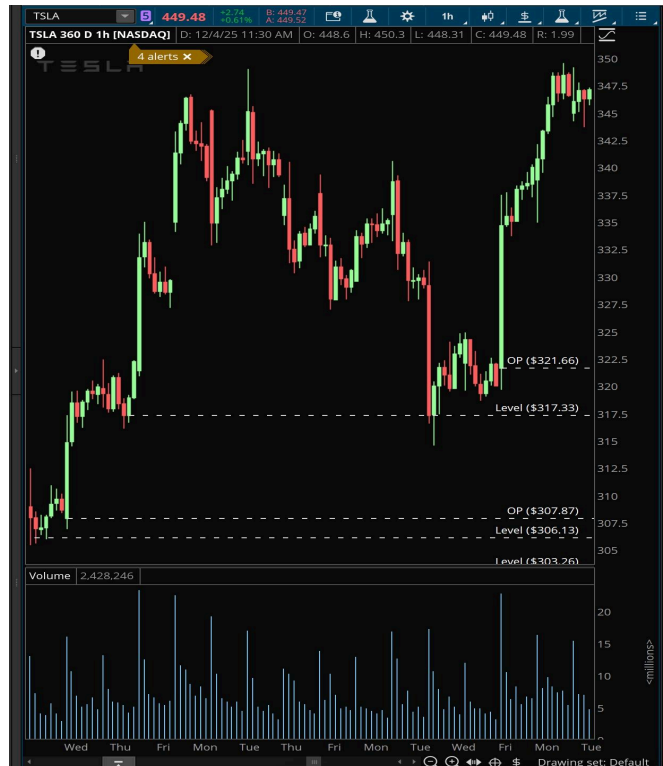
TSLA 449.48 +2.74 +0.61% B: 449.47 A: 449.52 1h

TSLA 360 D 1h [NASDAQ] D: 12/4/25 11:30 AM O: 448.6 H: 450.3 L: 448.31 C: 449.48 R: 1.99

4 alerts ✕

TESLA

350
347.5
345
342.5
340
337.5
335
332.5
330
327.5
325
322.5
320
317.5
315
312.5
310
307.5
305

OP ($321.66)
Level ($317.33)
OP ($307.87)
Level ($306.13)
Level ($303.26)

Volume 2,428,246

20
15
10
5
0
<millions>

Wed Thu Fri Mon Tue Thu Fri Mon Tue Wed Fri Mon Tue

Drawing set: Default